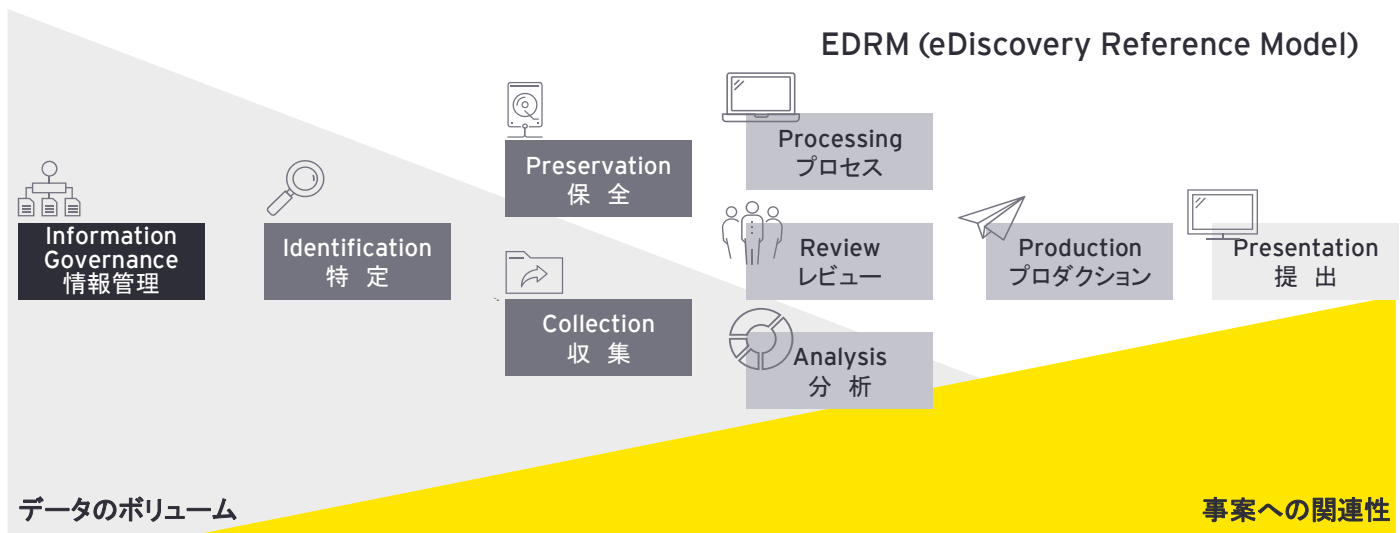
EDRM (eDiscovery Reference Model)

Information Governance
情報管理

Identification
特 定

Preservation
保 全

Collection
収 集

Processing
プロセス

Review
レビュー

Analysis
分 析

Production
プロダクション

Presentation
提 出

データのボリューム

事案への関連性